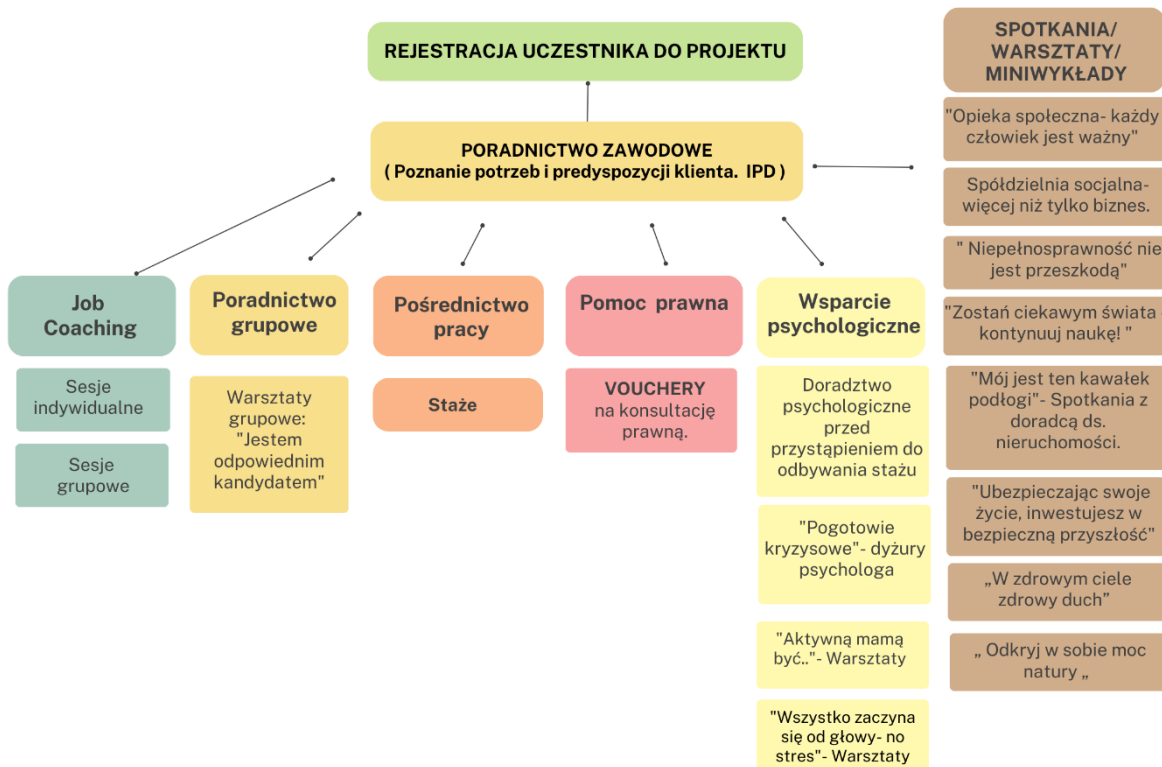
REJESTRACJA UCZESTNIKA DO PROJEKTU

PORADNICTWO ZAWODOWE
( Poznanie potrzeb i predyspozycji klienta. IPD )

SPOTKANIA/ WARSZTATY/ MINIWYKŁADY

"Opieka społeczna- każdy człowiek jest ważny"

Spółdzielnia socjalna- więcej niż tylko biznes.

" Niepełnosprawność nie jest przeszkodą"

"Zostań ciekawym świata kontynuuj naukę! "

"Mój jest ten kawałek podłogi"- Spotkania z doradcą ds. nieruchomości.

"Ubezpieczając swoje życie, inwestujesz w bezpieczną przyszłość"

„W zdrowym ciele zdrowy duch"

„ Odkryj w sobie moc natury „

Job Coaching

Sesje indywidualne

Sesje grupowe

Poradnictwo grupowe

Warsztaty grupowe: "Jestem odpowiednim kandydatem"

Pośrednictwo pracy

Staże

Pomoc prawna

VOUCHERY na konsultację prawną.

Wsparcie psychologiczne

Doradztwo psychologiczne przed przystąpieniem do odbywania stażu

"Pogotowie kryzysowe"- dyżury psychologa

"Aktywną mamą być.."- Warsztaty

"Wszystko zaczyna się od głowy- no stres"- Warsztaty